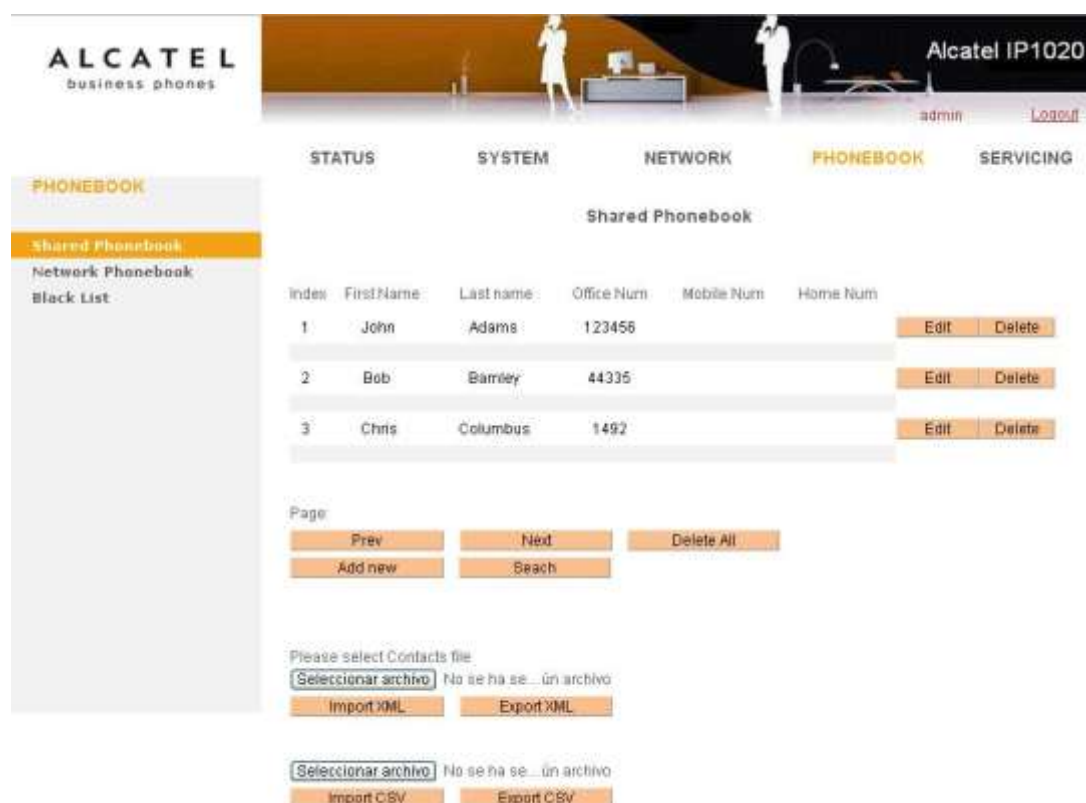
ALCATEL
business phones

Alcatel IP1020

admin Logout

STATUS SYSTEM NETWORK PHONEBOOK SERVICING

PHONEBOOK

Shared Phonebook
Network Phonebook
Black List

Shared Phonebook

| Index | First Name | Last name | Office Num | Mobile Num | Home Num | | |
|---|---|---|---|---|---|---|---|
| 1 | John | Adams | 123456 | | | Edit | Delete |
| 2 | Bob | Barnley | 44335 | | | Edit | Delete |
| 3 | Chris | Columbus | 1492 | | | Edit | Delete |

Page:

Prev Next Delete All
Add new Seach

Please select Contacts file
Seleccionar archivo No se ha se...ún archivo
Import XML Export XML

Seleccionar archivo No se ha se...ún archivo
Import CSV Export CSV